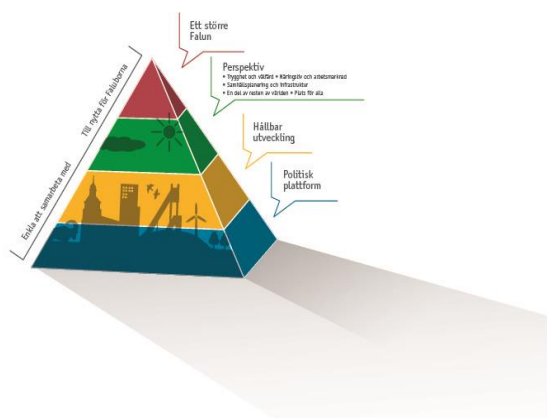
Ett större Falun

Perspektiv
• Trygghet och välfärd • Näringsliv och arbetsmarknad
• Samhällsplanering och infrastruktur
• En del av resten av världen • Plats för alla

Hållbar utveckling

Politisk plattform

Till nytta för Faluborna

Enkla att samarbeta med